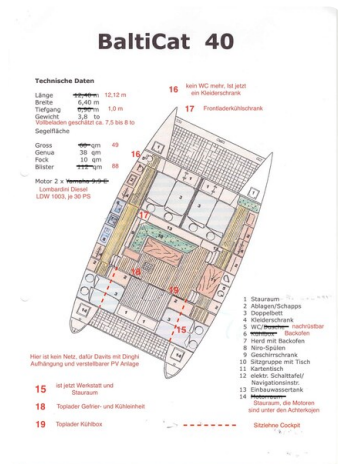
BaltiCat 40

Technische Daten

| | | |
|---|---|---|
| Länge | ~~12,40 m~~ | 12,12 m |
| Breite | 6,40 m | |
| Tiefgang | ~~0,90 m~~ | 1,0 m |
| Gewicht | 3,8 to | |

Vollbeladen geschätzt ca. 7,5 bis 8 to

Segelfläche

| | | |
|---|---|---|
| Gross | ~~60~~ qm | 49 |
| Genua | 38 qm | |
| Fock | 10 qm | |
| Blister | ~~115~~ qm | 88 |

Motor 2 x ~~Yamaha 9,9 E~~
Lombardini Diesel LDW 1003, je 30 PS

16 kein WC mehr, ist jetzt ein Kleiderschrank

17 Frontladerkühlschrank

16

17

18

19

15

Hier ist kein Netz, dafür Davits mit Dinghi Aufhängung und verstellbarer PV Anlage

15 ist jetzt Werkstatt und Stauraum

18 Toplader Gefrier- und Kühleinheit

19 Toplader Kühlbox

1 Stauraum
2 Ablagen/Schapps
3 Doppelbett
4 Kleiderschrank
5 WC/~~Dusche~~ nachrüstbar
6 ~~Kühlbox~~ Backofen
7 Herd mit Backofen
8 Niro-Spülen
9 Geschirrschrank
10 Sitzgruppe mit Tisch
11 Kartentisch
12 elektr. Schalttafel/ Navigationsinstr.
13 Einbauwassertank
14 ~~Motoren~~ Stauraum, die Motoren sind unter den Achterkojen

Sitzlehne Cockpit